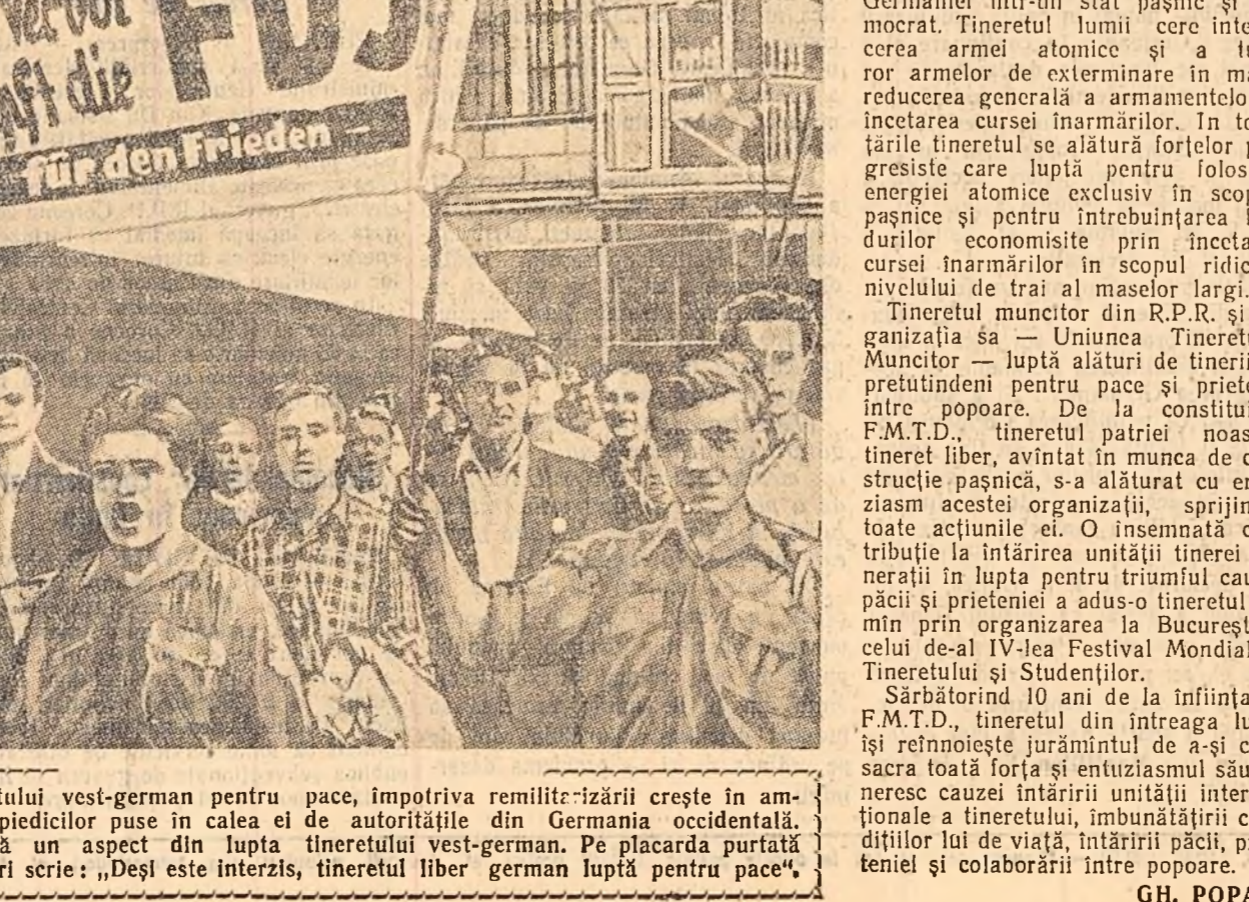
Verbot
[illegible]ft die FDJ
für den Frieden –

Germaniei într-un stat paşnic şi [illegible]mocrat. Tineretul lumii cere inte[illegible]cerea armei atomice şi a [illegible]ror armelor de exterminare în ma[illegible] reducerea generală a armamentelo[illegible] încetarea cursei înarmărilor. In to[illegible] ţările tineretul se alătură forţelor p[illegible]gresiste care luptă pentru folos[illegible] energiei atomice exclusiv în scop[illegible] paşnice şi pentru întrebuinţarea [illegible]durilor economisite prin înceta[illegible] cursei înarmărilor în scopul ridic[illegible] nivelului de trai al maselor largi.

Tineretul muncitor din R.P.R. şi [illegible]ganizaţia sa — Uniunea Tineret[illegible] Muncitor — luptă alături de tinerii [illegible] pretutindeni pentru pace şi priete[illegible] între popoare. De la constitui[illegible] F.M.T.D., tineretul patriei noas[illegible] tineret liber, avîntat în munca de c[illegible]strucţie paşnică, s-a alăturat cu en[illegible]ziasm acestei organizaţii, sprijin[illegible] toate acţiunile ei. O însemnată c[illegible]tribuţie la întărirea unităţii tinerei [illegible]neraţii în lupta pentru triumful cau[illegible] păcii şi prieteniei a adus-o tineretul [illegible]mîn prin organizarea la Bucureşt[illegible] celui de-al IV-lea Festival Mondial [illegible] Tineretului şi Studenţilor.

Sărbătorind 10 ani de la înfiinţa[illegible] F.M.T.D., tineretul din întreaga lu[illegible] îşi reînnoieşte jurămîntul de a-şi c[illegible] sacra toată forţa şi entuziasmul său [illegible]neresc cauzei întăririi unităţii inter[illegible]ţionale a tineretului, îmbunătăţirii c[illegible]diţiilor lui de viaţă, întăririi păcii, p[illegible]teniei şi colaborării între popoare.

GH. POPA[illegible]

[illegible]tului vest-german pentru pace, împotriva remilitarizării creşte în am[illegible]piedicilor puse în calea ei de autorităţile din Germania occidentală. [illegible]ă un aspect din lupta tineretului vest-german. Pe placarda purtată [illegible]ri scrie: „Deşi este interzis, tineretul liber german luptă pentru pace".